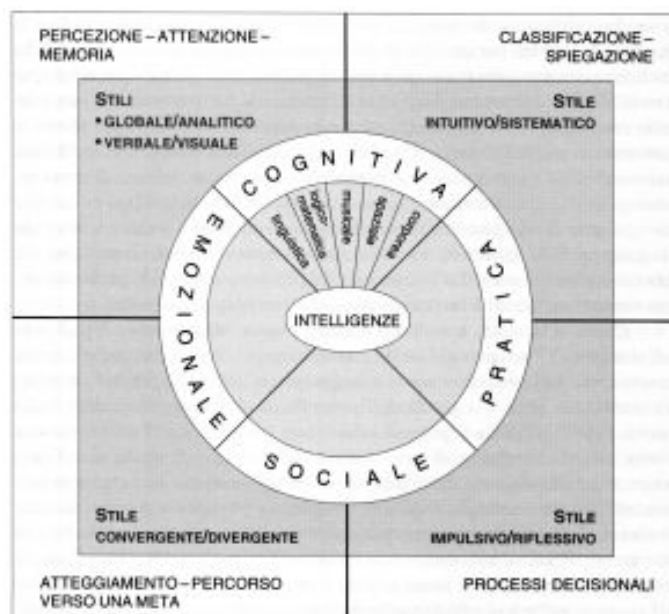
PERCEZIONE – ATTENZIONE – MEMORIA

CLASSIFICAZIONE – SPIEGAZIONE

STILI
• GLOBALE/ANALITICO
• VERBALE/VISUALE

STILE
INTUITIVO/SISTEMATICO

COGNITIVA

linguistica
logico matematica
musicale
spaziale
corporea

EMOZIONALE

PRATICA

INTELLIGENZE

SOCIALE

STILE
CONVERGENTE/DIVERGENTE

STILE
IMPULSIVO/RIFLESSIVO

ATTEGGIAMENTO – PERCORSO VERSO UNA META

PROCESSI DECISIONALI